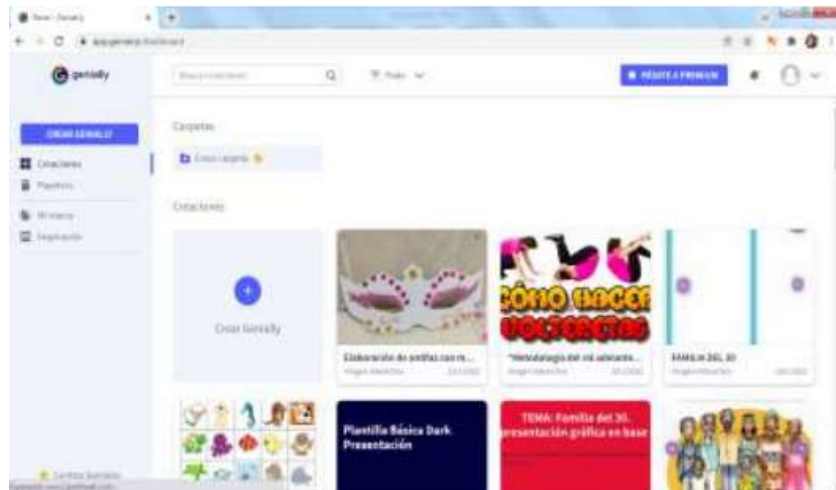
genially

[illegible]

Filtro

HAZTE PREMIUM

CREAR GENIALLY

Creaciones

Plantillas

Mi marca

Inspiración

Carpetas

Crear carpeta

Creaciones

Crear Genially

Elaboración de antifaz con m...

CÓMO HACER VOLTERETAS

"Metodología del viaje...

FAMILIA DEL 30

Plantilla Básica Dark Presentación

TEMA: Familia del 30. presentación gráfica en base

Cambiar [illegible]